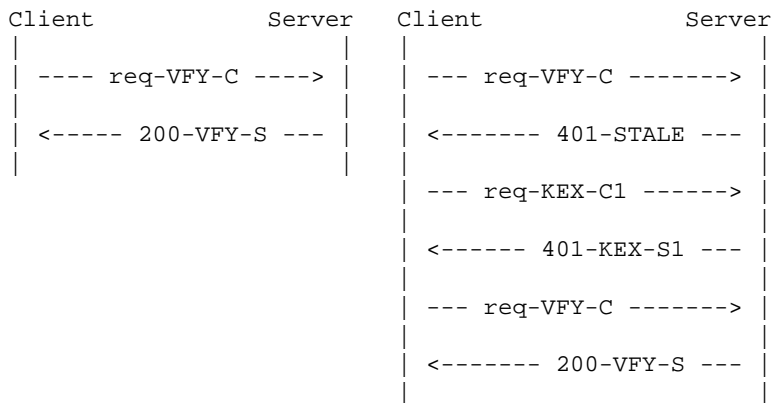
Client Server

---- req-VFY-C ---->

<----- 200-VFY-S ---

Client Server

--- req-VFY-C ------->

<------- 401-STALE ---

--- req-KEX-C1 ------>

<------ 401-KEX-S1 ---

--- req-VFY-C ------->

<------- 200-VFY-S ---